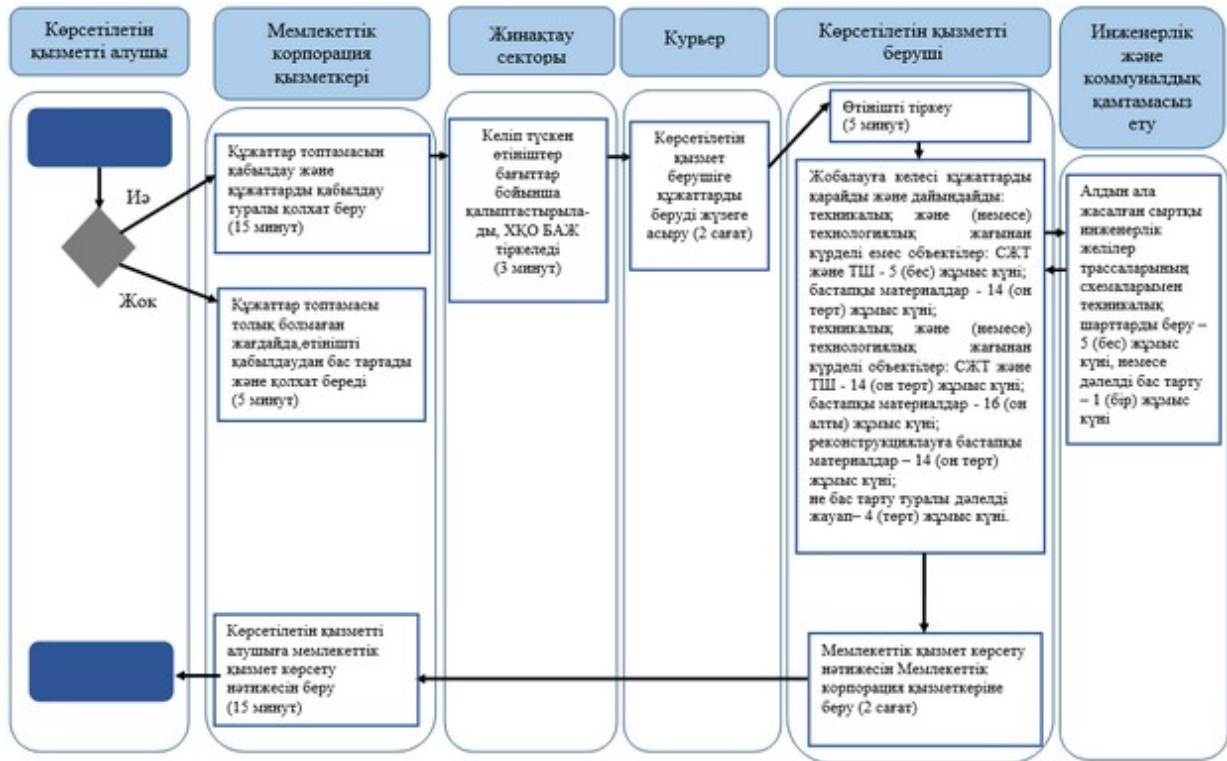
Көрсетілетін қызметті алушы

Мемлекеттік корпорация қызметкері

Жинақтау секторы

Курьер

Көрсетілетін қызметті беруші

Инженерлік және коммуналдық қамтамасыз ету

Иә

Жоқ

Құжаттар топтамасын қабылдау және құжаттарды қабылдау туралы қолхат беру (15 минут)

Құжаттар топтамасы толық болмаған жағдайда,өтінішті қабылдаудан бас тартады және қолхат береді (5 минут)

Келіп түскен өтініштер бағыттар бойынша қалыптастырылады, ХҚО БАЖ тіркеледі (3 минут)

Көрсетілетін қызмет берушіге құжаттарды беруді жүзеге асыру (2 сағат)

Өтінішті тіркеу (5 минут)

Жобалауға келесі құжаттарды қарайды және дайындайды: техникалық және (немесе) технологиялық жағынан күрделі емес объектілер: СЖТ және ТШ - 5 (бес) жұмыс күні; бастапқы материалдар - 14 (он төрт) жұмыс күні; техникалық және (немесе) технологиялық жағынан күрделі объектілер: СЖТ және ТШ - 14 (он төрт) жұмыс күні; бастапқы материалдар - 16 (он алты) жұмыс күні; реконструкциялауға бастапқы материалдар – 14 (он төрт) жұмыс күні; не бас тарту туралы дәлелді жауап– 4 (төрт) жұмыс күні.

Алдын ала жасалған сыртқы инженерлік желілер трассаларының схемаларымен техникалық шарттарды беру – 5 (бес) жұмыс күні, немесе дәлелді бас тарту – 1 (бір) жұмыс күні

Мемлекеттік қызмет көрсету нәтижесін Мемлекеттік корпорация қызметкеріне беру (2 сағат)

Көрсетілетін қызметті алушыға мемлекеттік қызмет көрсету нәтижесін беру (15 минут)